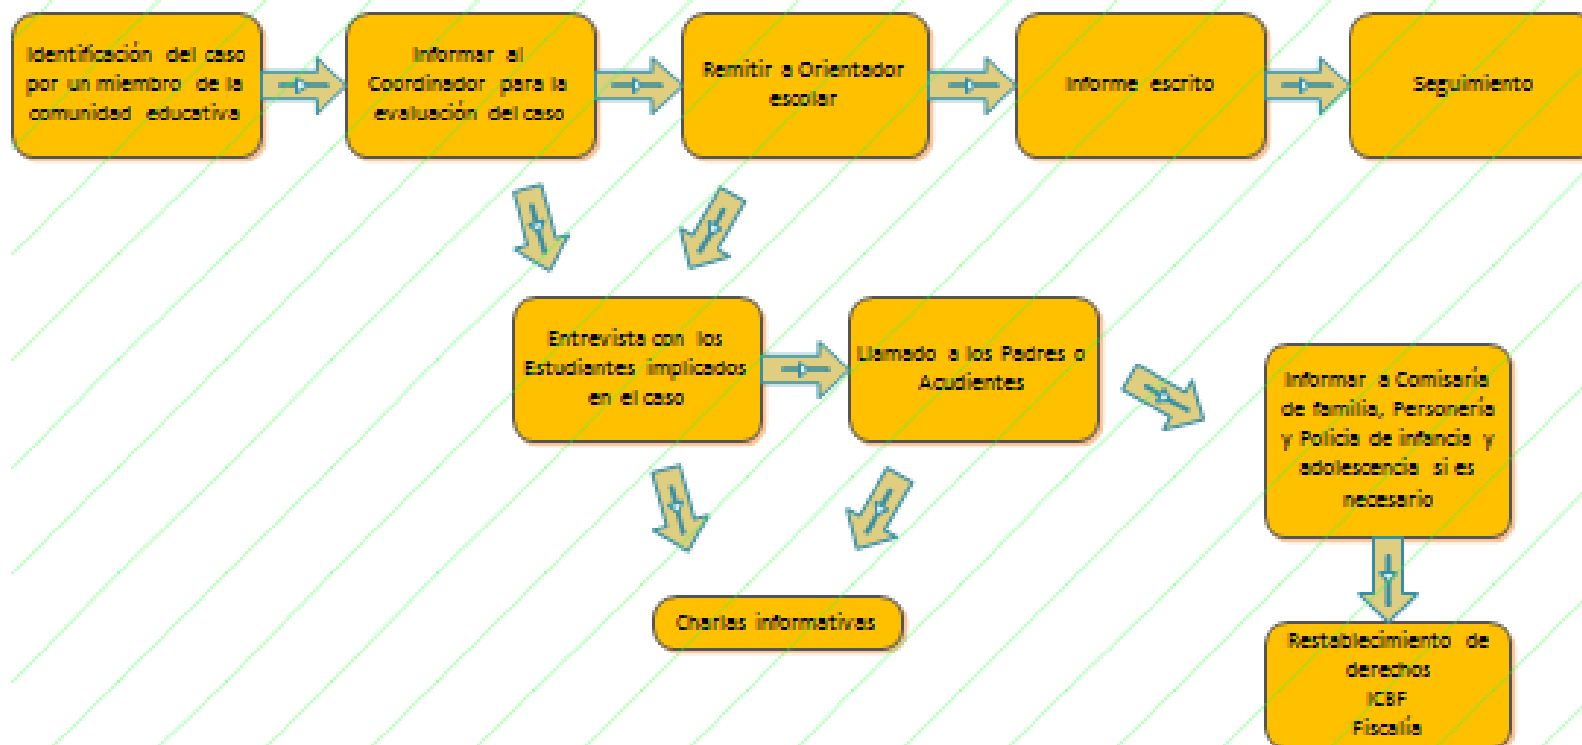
Identificación del caso por un miembro de la comunidad educativa

Informar al Coordinador para la evaluación del caso

Remitir a Orientador escolar

Informe escrito

Seguimiento

Entrevista con los Estudiantes implicados en el caso

Llamado a los Padres o Acudientes

Informar a Comisaría de familia, Personería y Policía de infancia y adolescencia si es necesario

Charlas informativas

Restablecimiento de derechos
ICBF
Fiscalía